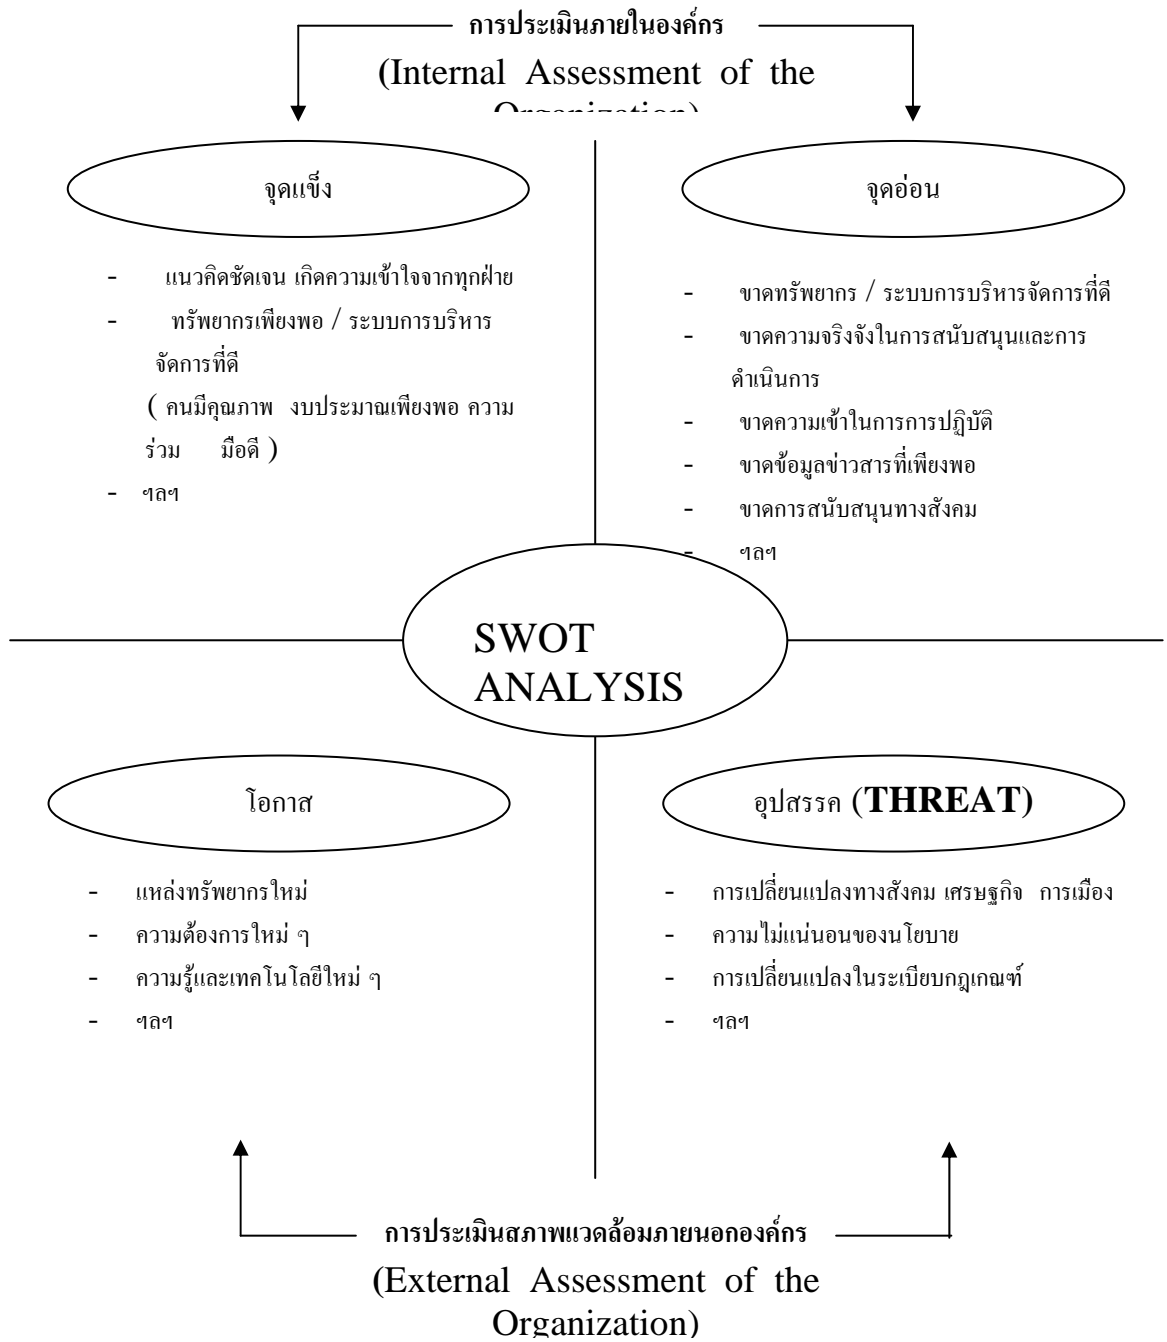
การประเมินภายในองค์กร

(Internal Assessment of the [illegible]

จุดแข็ง

- แนวคิดชัดเจน เกิดความเข้าใจจากทุกฝ่าย
- ทรัพยากรเพียงพอ / ระบบการบริหารจัดการที่ดี
( คนมีคุณภาพ งบประมาณเพียงพอ ความร่วม มือดี )
- ฯลฯ

จุดอ่อน

- ขาดทรัพยากร / ระบบการบริหารจัดการที่ดี
- ขาดความจริงจังในการสนับสนุนและการดำเนินการ
- ขาดความเข้าในการการปฏิบัติ
- ขาดข้อมูลข่าวสารที่เพียงพอ
- ขาดการสนับสนุนทางสังคม
- ฯลฯ

SWOT ANALYSIS

โอกาส

- แหล่งทรัพยากรใหม่
- ความต้องการใหม่ ๆ
- ความรู้และเทคโนโลยีใหม่ ๆ
- ฯลฯ

อุปสรรค (THREAT)

- การเปลี่ยนแปลงทางสังคม เศรษฐกิจ การเมือง
- ความไม่แน่นอนของนโยบาย
- การเปลี่ยนแปลงในระเบียบกฎเกณฑ์
- ฯลฯ

การประเมินสภาพแวดล้อมภายนอกองค์กร

(External Assessment of the Organization)